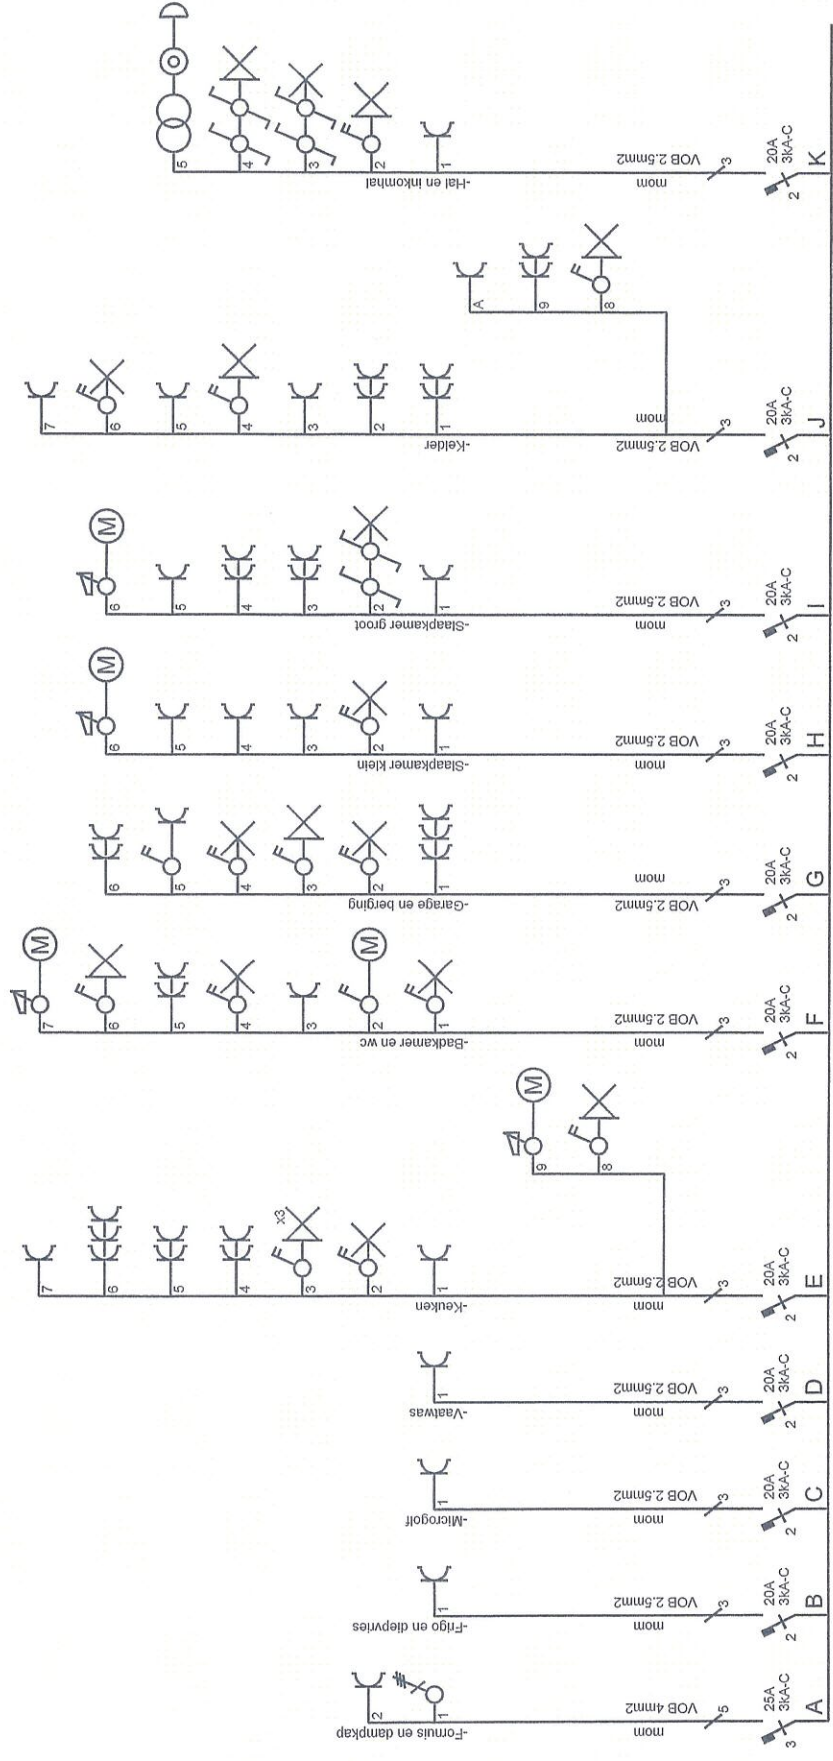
-Fornuis en dampkap
mom
VOB 4mm2
5
3
25A
3kA-C
A
2
1

-Frigo en diepvries
mom
VOB 2.5mm2
3
2
20A
3kA-C
B

-Microgolf
mom
VOB 2.5mm2
3
2
20A
3kA-C
C
1

-Vaatwas
mom
VOB 2.5mm2
3
2
20A
3kA-C
D
1

-Keuken
mom
VOB 2.5mm2
3
2
20A
3kA-C
E
1
2
3
x3
4
5
6
7
8
9
M

-Badkamer en wc
mom
VOB 2.5mm2
3
2
20A
3kA-C
F
1
2
M
3
4
5
6
7
M

-Garage en berging
mom
VOB 2.5mm2
3
2
20A
3kA-C
G
1
2
3
4
5
6

-Slaapkamer klein
mom
VOB 2.5mm2
3
2
20A
3kA-C
H
1
2
3
4
5
6
M

-Slaapkamer groot
mom
VOB 2.5mm2
3
2
20A
3kA-C
I
1
2
3
4
5
6
M

-Kelder
mom
VOB 2.5mm2
3
2
20A
3kA-C
J
1
2
3
4
5
6
7
8
9
A

-Hal en inkomhal
mom
VOB 2.5mm2
3
2
20A
3kA-C
K
1
2
3
4
5